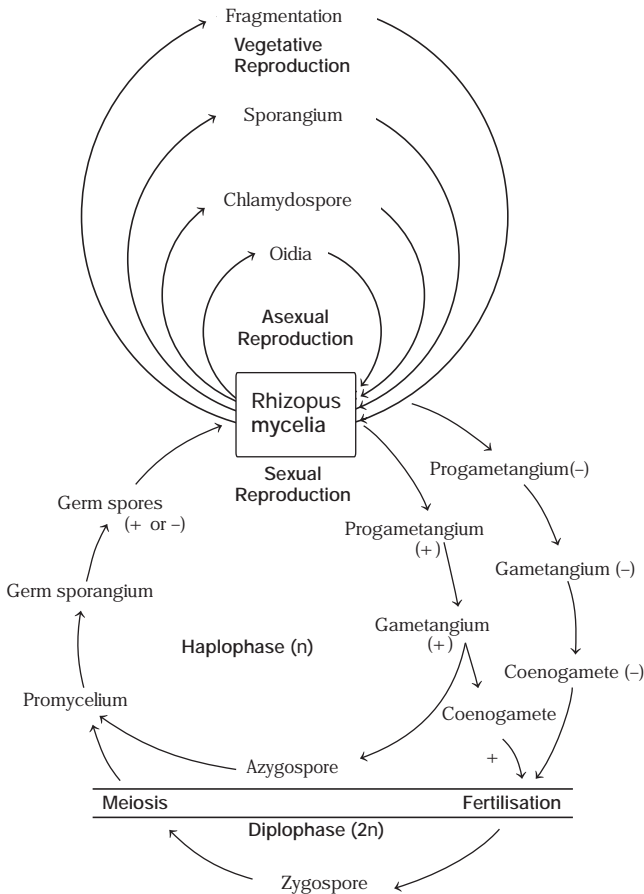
Fragmentation

Vegetative Reproduction

Sporangium

Chlamydospore

Oidia

Asexual Reproduction

Rhizopus mycelia

Sexual Reproduction

Progametangium(–)

Germ spores (+ or –)

Progametangium (+)

Gametangium (–)

Germ sporangium

Gametangium (+)

Haplophase (n)

Coenogamete (–)

Promycelium

Coenogamete

+

Azygospore

Meiosis

Fertilisation

Diplophase (2n)

Zygospore